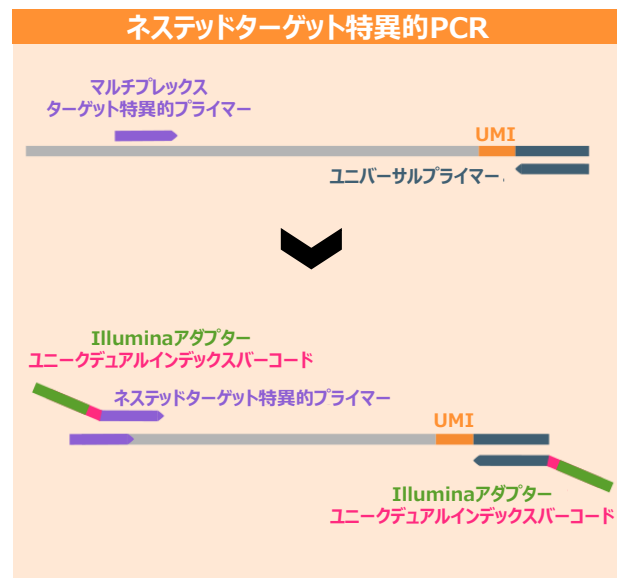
ネステッドターゲット特異的PCR

マルチプレックス
ターゲット特異的プライマー

UMI

ユニバーサルプライマー

Illuminaアダプター
ユニークデュアルインデックスバーコード

ネステッドターゲット特異的プライマー

UMI

Illuminaアダプター
ユニークデュアルインデックスバーコード